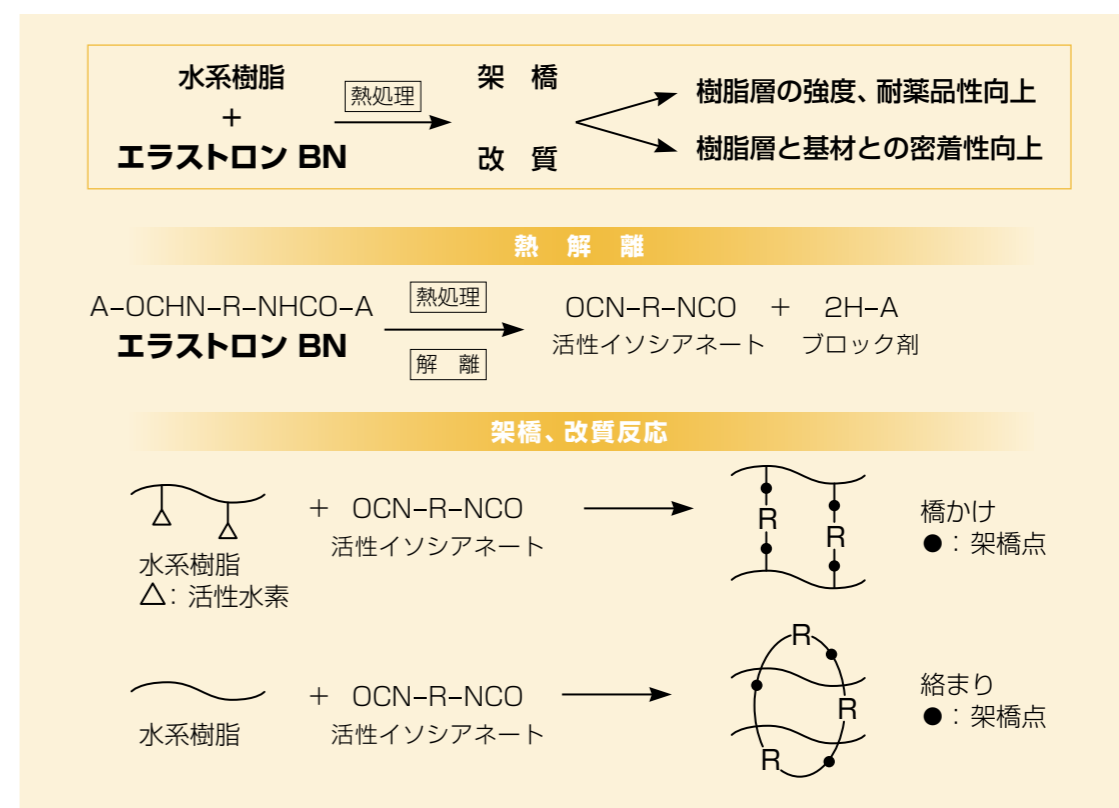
水系樹脂
+
エラストロン BN

熱処理

架 橋
改 質

樹脂層の強度、耐薬品性向上
樹脂層と基材との密着性向上

熱 解 離

A–OCHN–R–NHCO–A
エラストロン BN

熱処理
解 離

OCN–R–NCO + 2H–A
活性イソシアネート ブロック剤

架橋、改質反応

水系樹脂
△: 活性水素

+ OCN–R–NCO
活性イソシアネート

R
R

橋かけ
●: 架橋点

水系樹脂

+ OCN–R–NCO
活性イソシアネート

R
R
R

絡まり
●: 架橋点